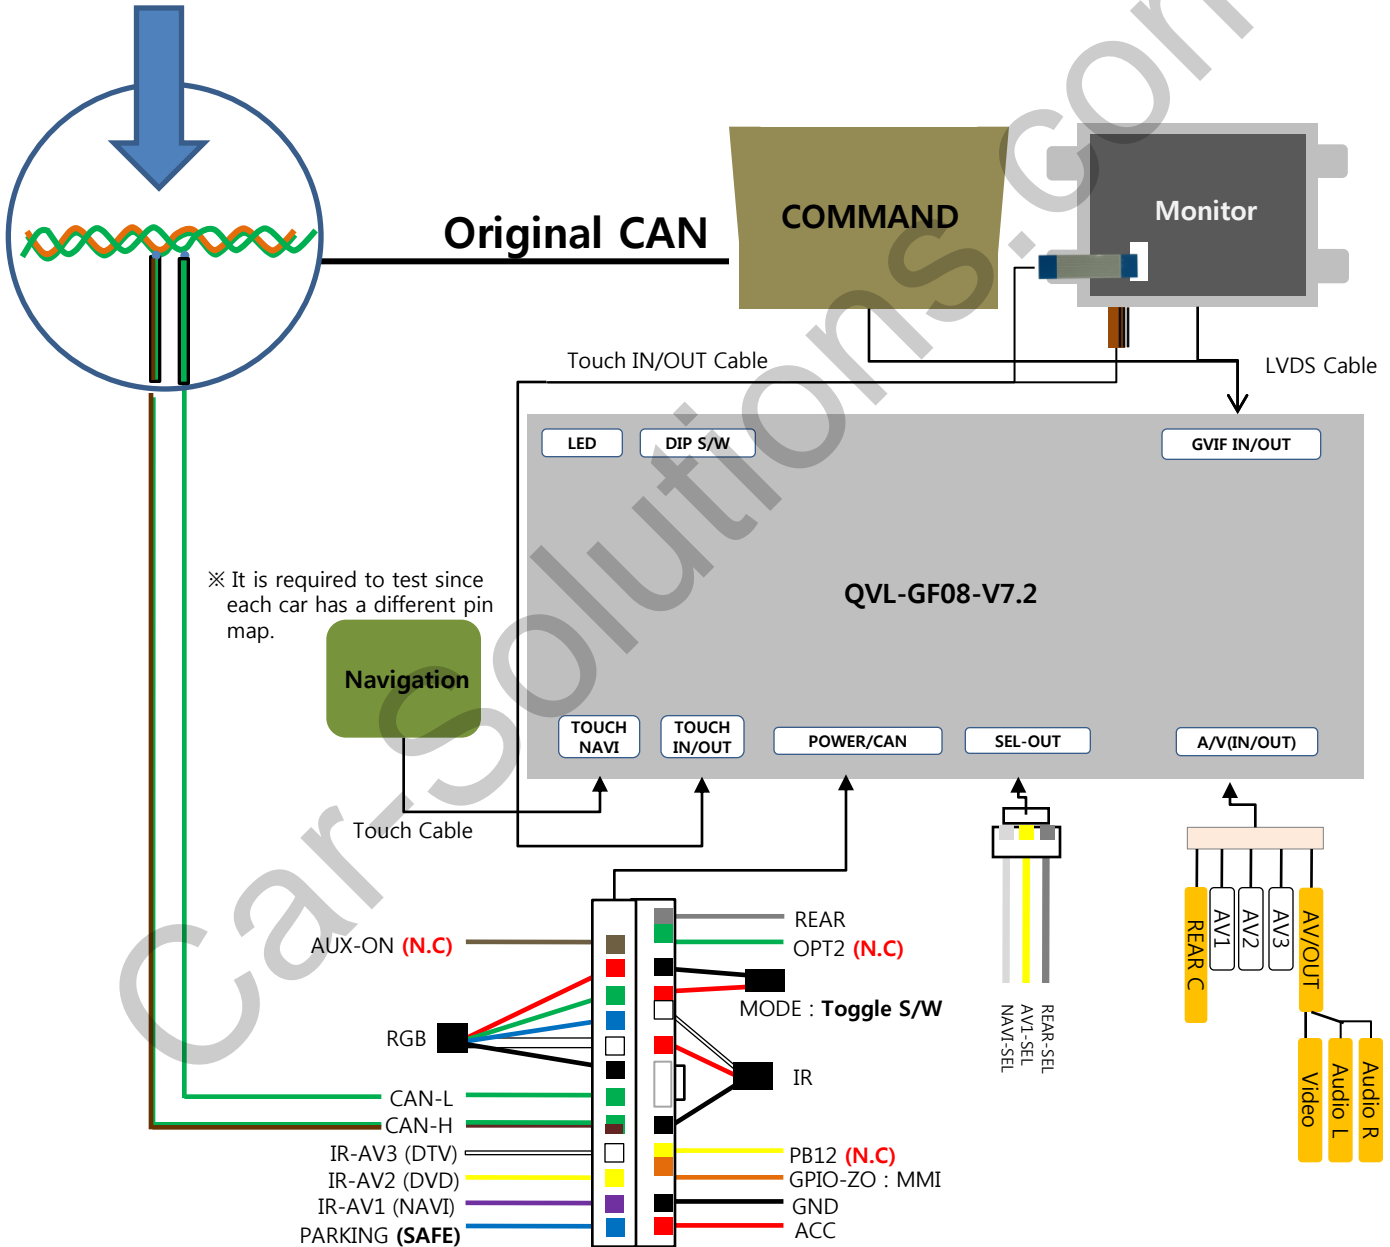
Original CAN

COMMAND

Monitor

Touch IN/OUT Cable

LVDS Cable

LED

DIP S/W

GVIF IN/OUT

QVL-GF08-V7.2

※ It is required to test since each car has a different pin map.

Navigation

TOUCH NAVI

TOUCH IN/OUT

POWER/CAN

SEL-OUT

A/V(IN/OUT)

Touch Cable

REAR-SEL
AV1-SEL
NAVI-SEL

REAR C
AV1
AV2
AV3
AV/OUT

Video
Audio L
Audio R

AUX-ON (N.C)

RGB

CAN-L

CAN-H

IR-AV3 (DTV)

IR-AV2 (DVD)

IR-AV1 (NAVI)

PARKING (SAFE)

REAR

OPT2 (N.C)

MODE : Toggle S/W

IR

PB12 (N.C)

GPIO-ZO : MMI

GND

ACC

Car-Solutions.Com